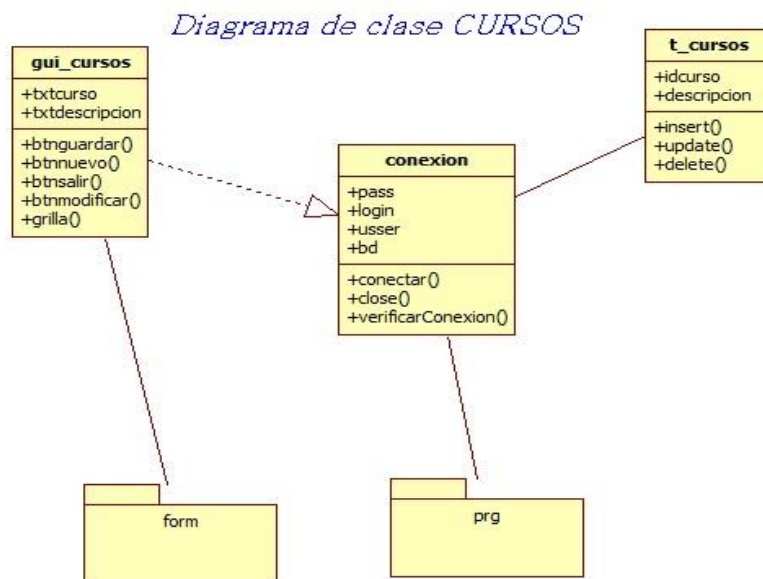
Diagrama de clase CURSOS

gui_cursos
+txtcurso
+txtdescripcion
+btnguardar()
+btnnuevo()
+btnsalir()
+btnmodificar()
+grilla()

t_cursos
+idcurso
+descripcion
+insert()
+update()
+delete()

conexion
+pass
+login
+usser
+bd
+conectar()
+close()
+verificarConexion()

form

prg